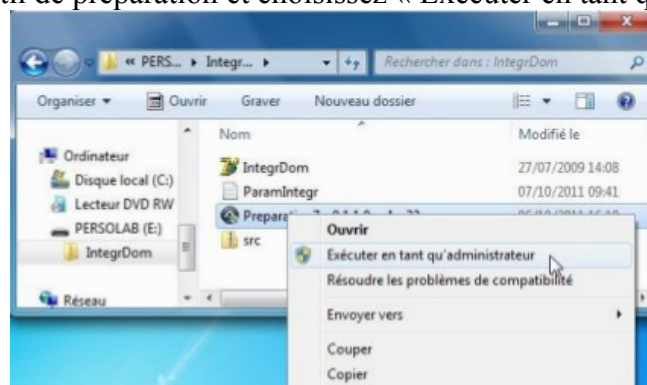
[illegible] de préparation et choisissez « Exécuter en tant q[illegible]

« PERS... ▸ Integr... ▸

Rechercher dans : IntegrDom

Organiser ▾

Ouvrir

Graver

Nouveau dossier

Nom

Modifié le

Ordinateur

Disque local (C:)

Lecteur DVD RW

PERSOLAB (E:)

IntegrDom

Réseau

IntegrDom

27/07/2009 14:08

ParamIntegr

07/10/2011 09:41

Prepara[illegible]

src

Ouvrir

Exécuter en tant qu'administrateur

Résoudre les problèmes de compatibilité

Envoyer vers

Couper

Copier